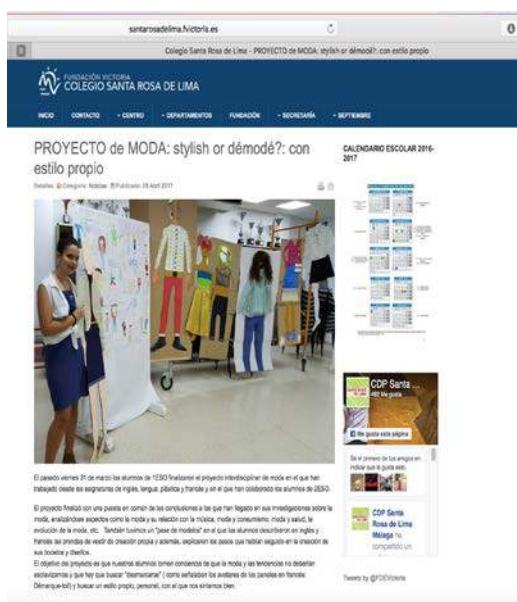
santarosadelima.fvictoria.es

Colegio Santa Rosa de Lima - PROYECTO de MODA: stylish or démodé?: con estilo propio

FUNDACIÓN VICTORIA
COLEGIO SANTA ROSA DE LIMA

INICIO CONTACTO • CENTRO • DEPARTAMENTOS FUNDACIÓN • SECRETARÍA • SEPTIEMBRE

PROYECTO de MODA: stylish or démodé?: con estilo propio

Detalles Categoría: Noticias Publicado: 05 Abril 2017

CALENDARIO ESCOLAR 2016-2017

CDP Santa ...
492 Me gusta

Me gusta esta página

Sé el primero de tus amigos en indicar que te gusta esto.

CDP Santa Rosa de Lima Málaga ha compartido un

Tweets by @FDEVictoria

El pasado viernes 31 de marzo los alumnos de 1ESO finalizaron el proyecto interdisciplinar de moda en el que han trabajado desde las asignaturas de inglés, lengua, plástica y francés y en el que han colaborado los alumnos de 2ESO.

El proyecto finalizó con una puesta en común de las conclusiones a las que han llegado en sus investigaciones sobre la moda, analizándose aspectos como la moda y su relación con la música, moda y consumismo, moda y salud, la evolución de la moda, etc. También tuvimos un "pase de modelos" en el que los alumnos describieron en inglés y francés las prendas de vestir de creación propia y además, explicaron los pasos que habían seguido en la creación de sus bocetos y diseños.
El objetivo del proyecto es que nuestros alumnos tomen conciencia de que la moda y las tendencias no deberían esclavizarnos y que hay que buscar "desmarcarse" ( como señalaban los avatares de los paneles en francés: Démarque-toi!) y buscar un estilo propio, personal, con el que nos sintamos bien.